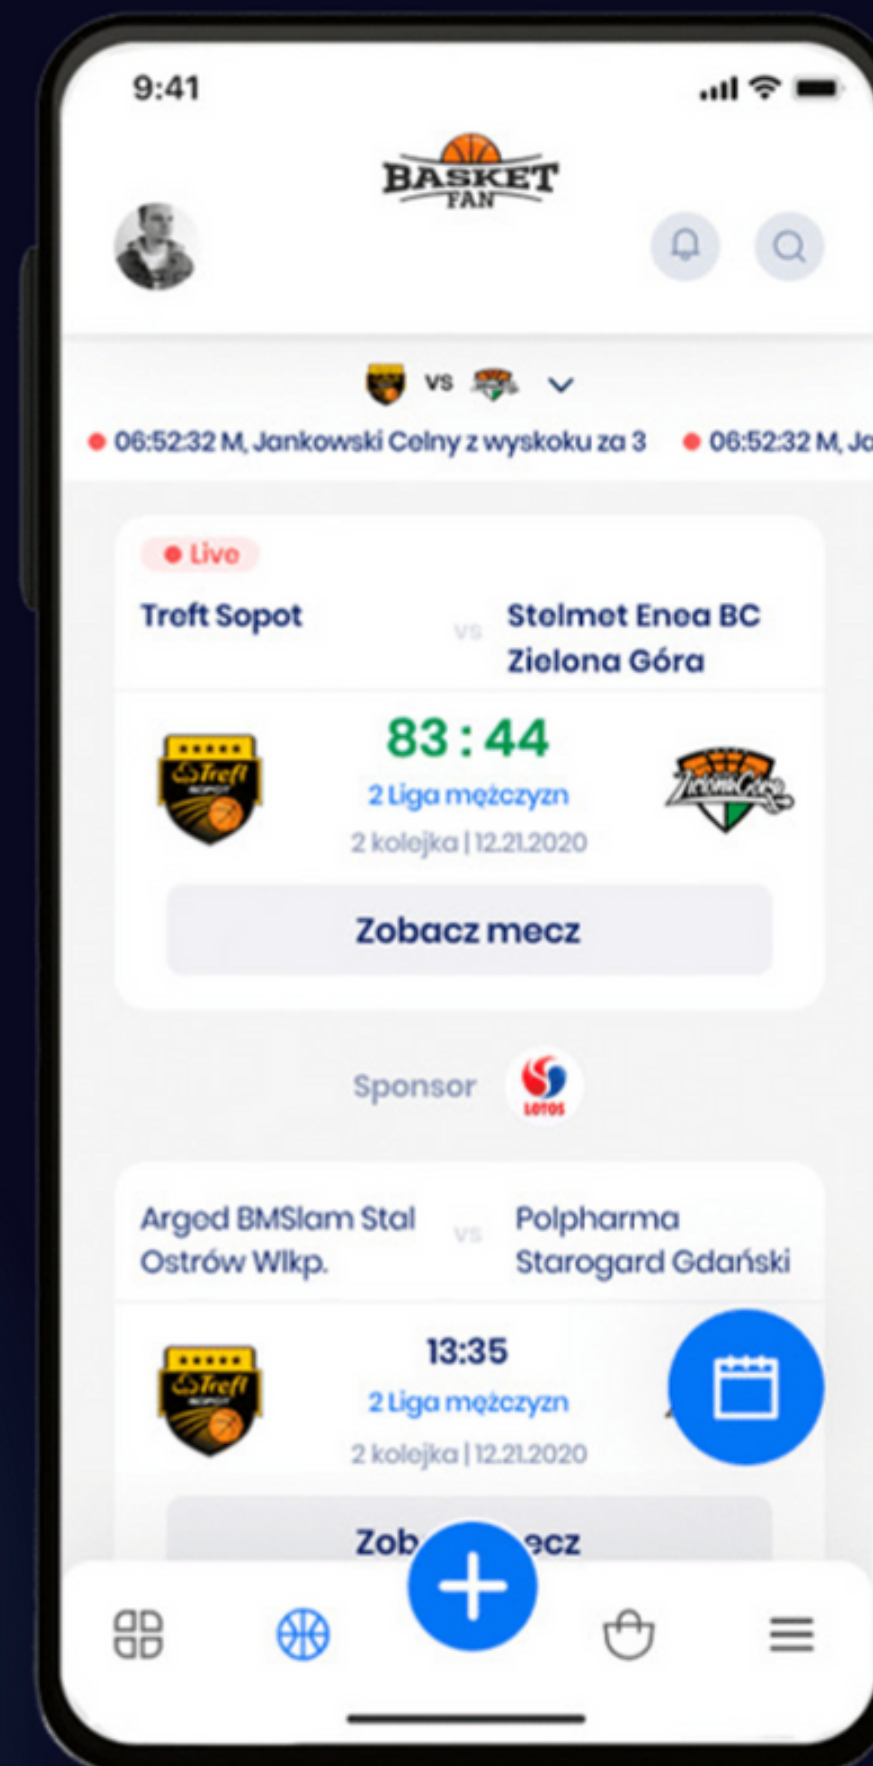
9:41

BASKET FAN

VS

06:52:32 M, Jankowski Celny z wyskoku za 3 06:52:32 M, Jo

Live

Treft Sopot vs Stelmet Enea BC Zielona Góra

Trefl

83 : 44

2 Liga mężczyzn

2 kolejka | 12.21.2020

Zielona Góra

Zobacz mecz

Sponsor LOTOS

Argod BMSlam Stal Ostrów Wlkp. vs Polpharma Starogard Gdański

Trefl

13:35

2 Liga mężczyzn

2 kolejka | 12.21.2020

Zob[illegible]ecz